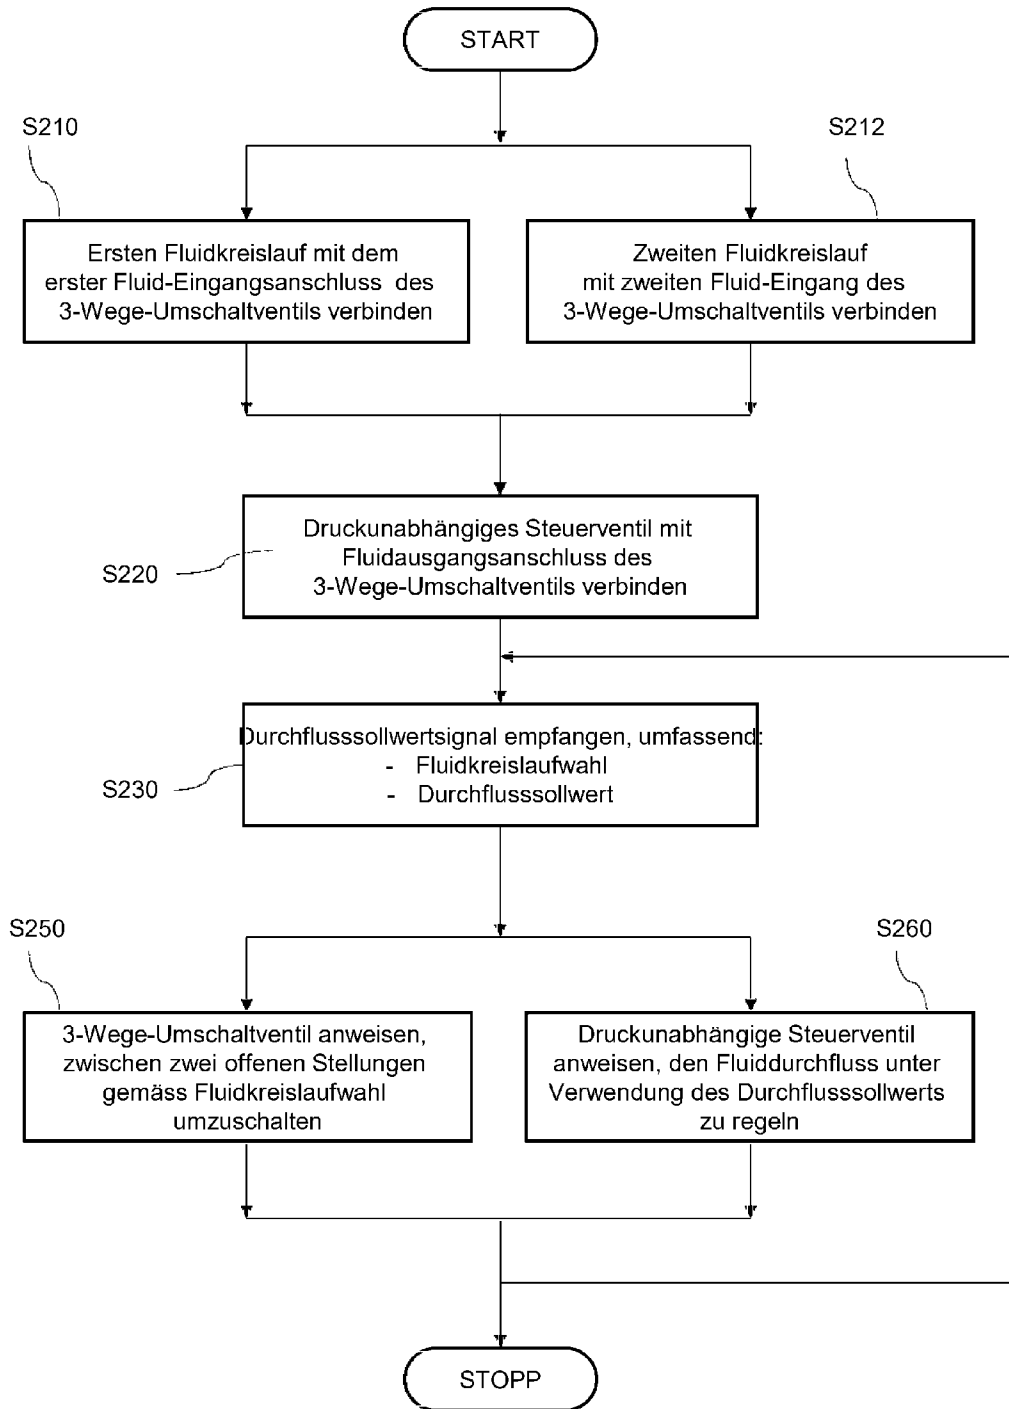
START

S210

S212

Ersten Fluidkreislauf mit dem erster Fluid-Eingangsanschluss des 3-Wege-Umschaltventils verbinden

Zweiten Fluidkreislauf mit zweiten Fluid-Eingang des 3-Wege-Umschaltventils verbinden

S220

Druckunabhängiges Steuerventil mit Fluidausgangsanschluss des 3-Wege-Umschaltventils verbinden

S230

Durchflusssollwertsignal empfangen, umfassend:
- Fluidkreislaufwahl
- Durchflusssollwert

S250

S260

3-Wege-Umschaltventil anweisen, zwischen zwei offenen Stellungen gemäss Fluidkreislaufwahl umzuschalten

Druckunabhängige Steuerventil anweisen, den Fluiddurchfluss unter Verwendung des Durchflusssollwerts zu regeln

STOPP